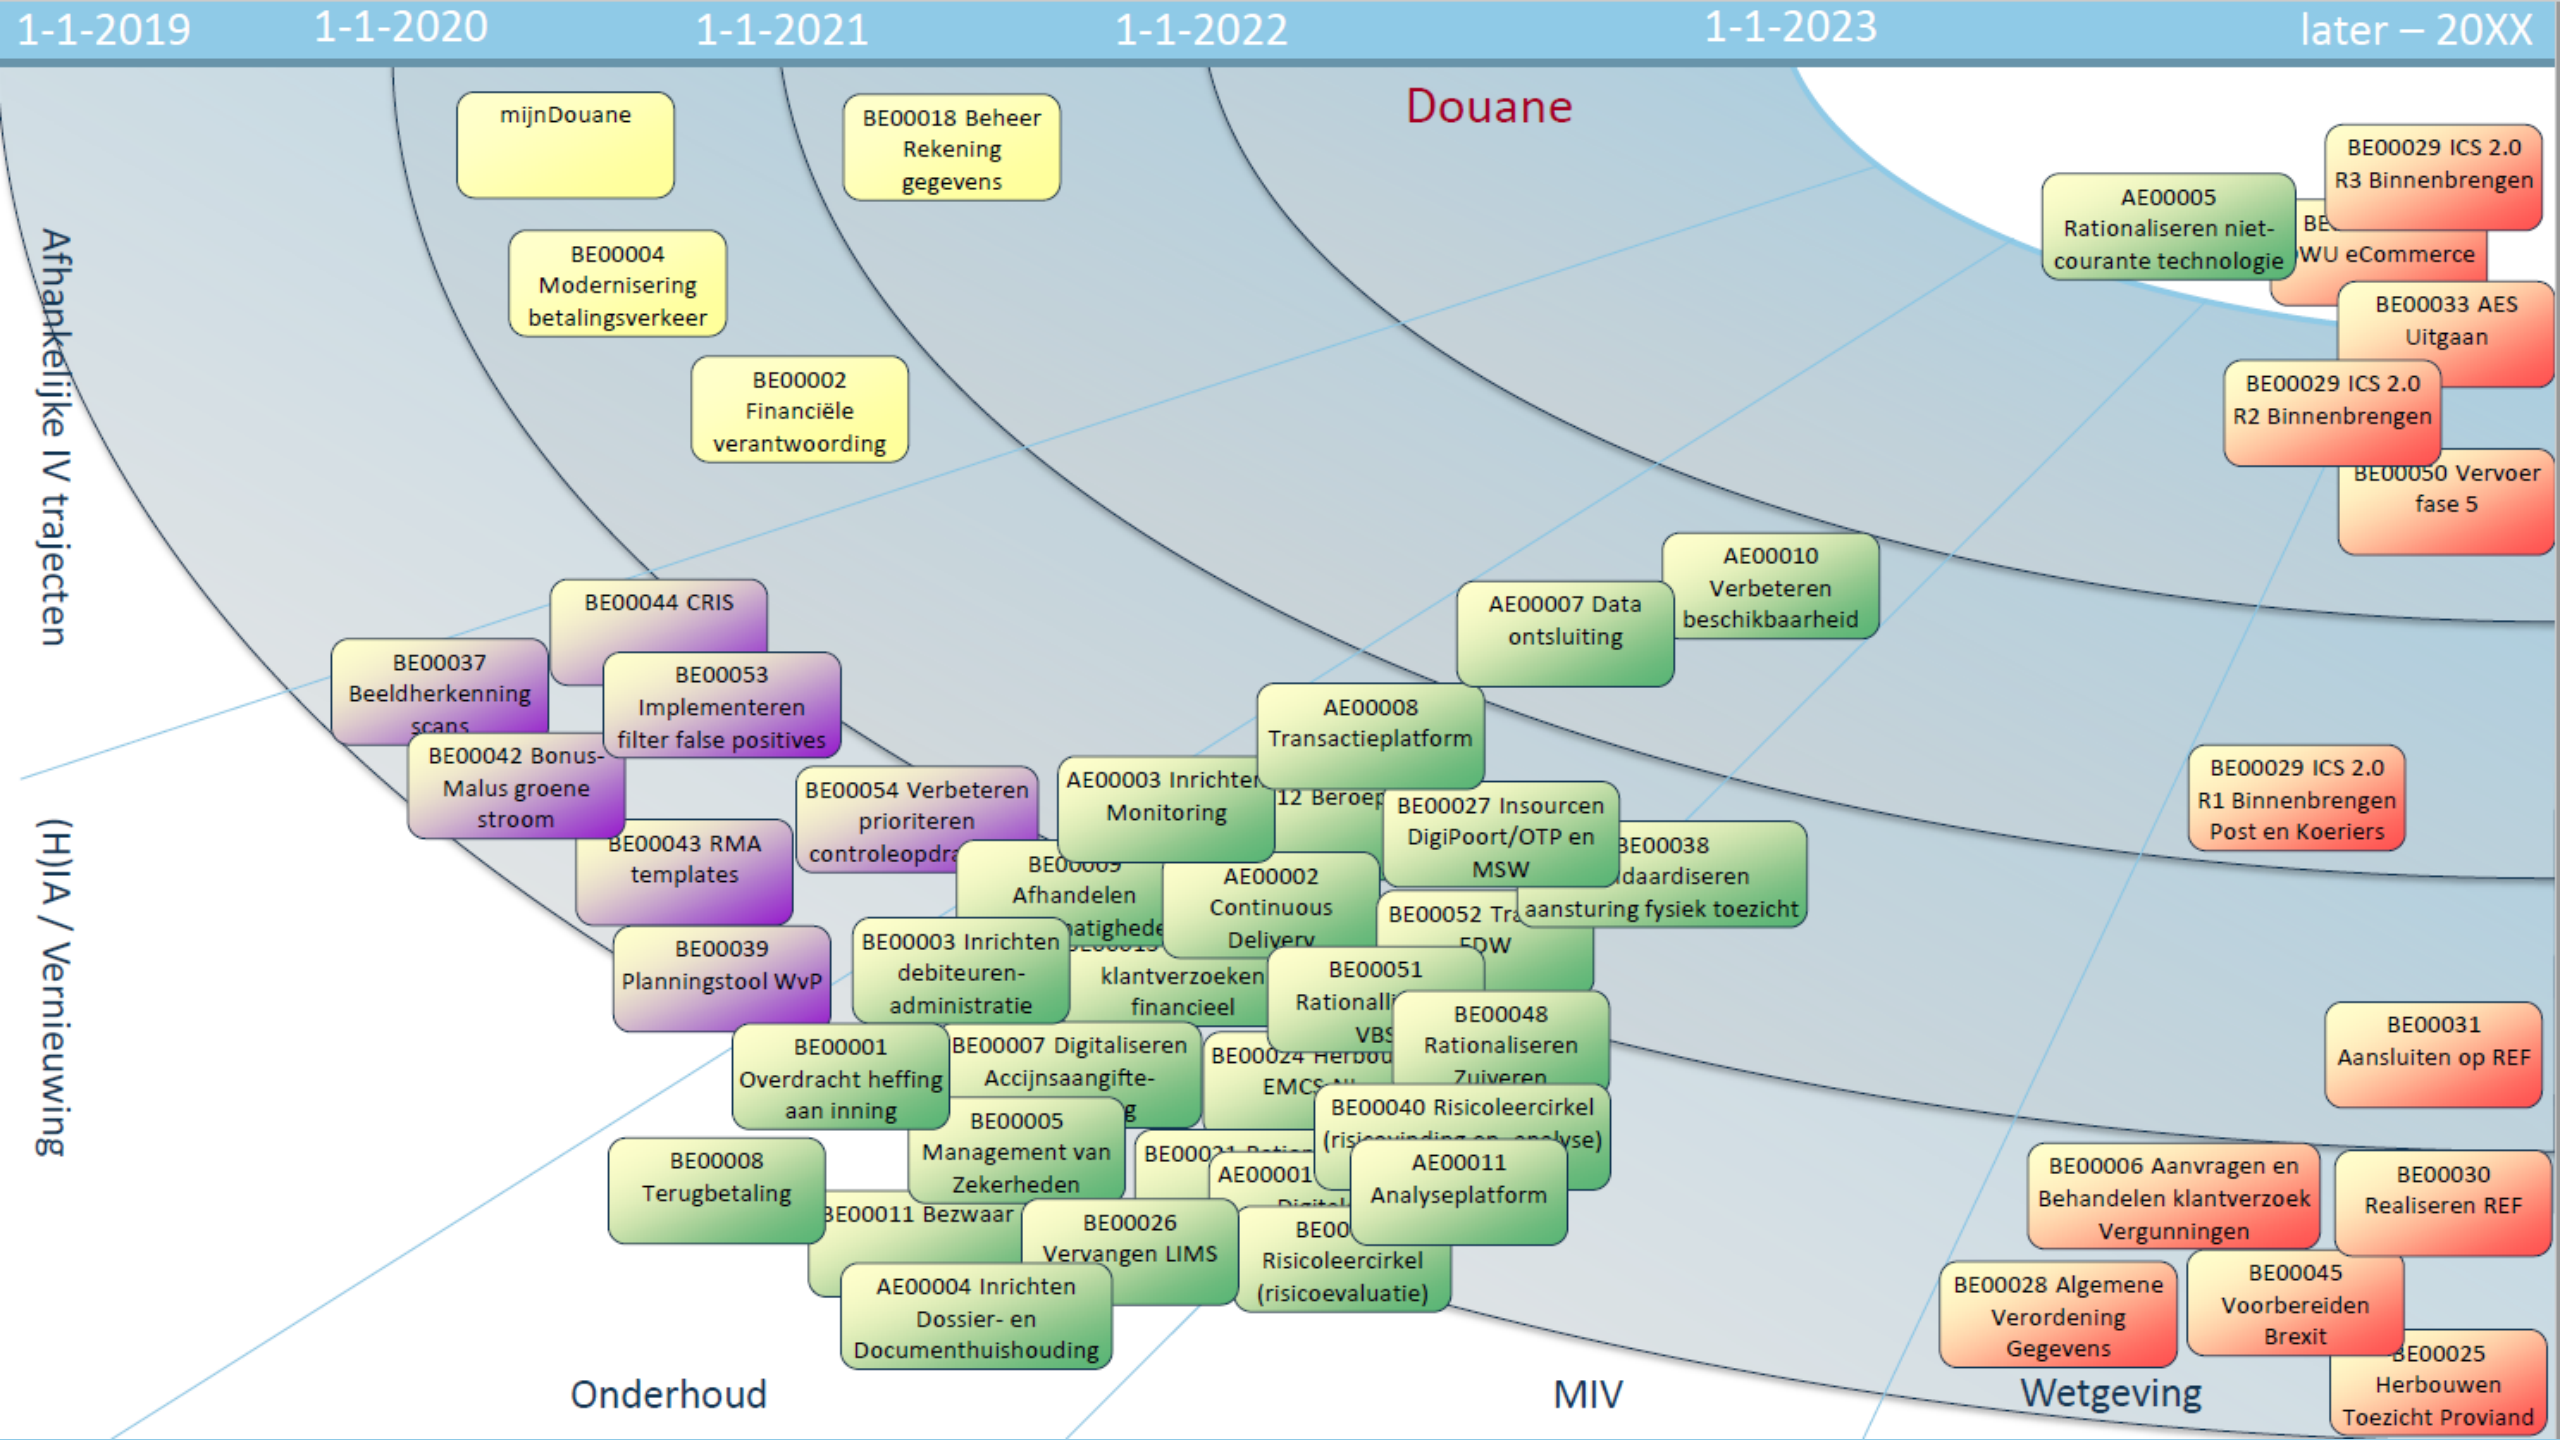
1-1-2019 1-1-2020 1-1-2021 1-1-2022 1-1-2023 later – 20XX

Douane

Afhankelijke IV trajecten

(H)IA / Vernieuwing

mijnDouane

BE00018 Beheer Rekening gegevens

BE00004 Modernisering betalingsverkeer

BE00002 Financiële verantwoording

BE00029 ICS 2.0 R3 Binnenbrengen

AE00005 Rationaliseren niet-courante technologie

BE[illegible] WU eCommerce

BE00033 AES Uitgaan

BE00029 ICS 2.0 R2 Binnenbrengen

BE00050 Vervoer fase 5

AE00010 Verbeteren beschikbaarheid

AE00007 Data ontsluiting

BE00044 CRIS

BE00037 Beeldherkenning scans

BE00053 Implementeren filter false positives

BE00042 Bonus-Malus groene stroom

AE00008 Transactieplatform

BE00054 Verbeteren prioriteren controleopdra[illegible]

AE00003 Inrichten Monitoring

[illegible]12 Beroep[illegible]

BE00027 Insourcen DigiPoort/OTP en MSW

BE00038 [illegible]daardiseren aansturing fysiek toezicht

BE00029 ICS 2.0 R1 Binnenbrengen Post en Koeriers

BE00043 RMA templates

BE00009 Afhandelen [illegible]atighede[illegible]

AE00002 Continuous Delivery

BE00052 Tra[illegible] EDW

BE00039 Planningstool WvP

BE00003 Inrichten debiteuren-administratie

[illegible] klantverzoeken financieel

BE00051 Rationali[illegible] VBS

BE00048 Rationaliseren Zuiveren

BE00031 Aansluiten op REF

BE00001 Overdracht heffing aan inning

BE00007 Digitaliseren Accijnsaangifte-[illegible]

BE00024 Herbou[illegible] EMCS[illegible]

BE00040 Risicoleercirkel (risicovinding en analyse)

BE00005 Management van Zekerheden

BE0002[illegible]

AE00001 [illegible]

AE00011 Analyseplatform

BE00006 Aanvragen en Behandelen klantverzoek Vergunningen

BE00030 Realiseren REF

BE00008 Terugbetaling

BE00011 Bezwaar

BE00026 Vervangen LIMS

BE00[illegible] Risicoleercirkel (risicoevaluatie)

AE00004 Inrichten Dossier- en Documenthuishouding

BE00028 Algemene Verordening Gegevens

BE00045 Voorbereiden Brexit

BE00025 Herbouwen Toezicht Proviand

Onderhoud

MIV

Wetgeving